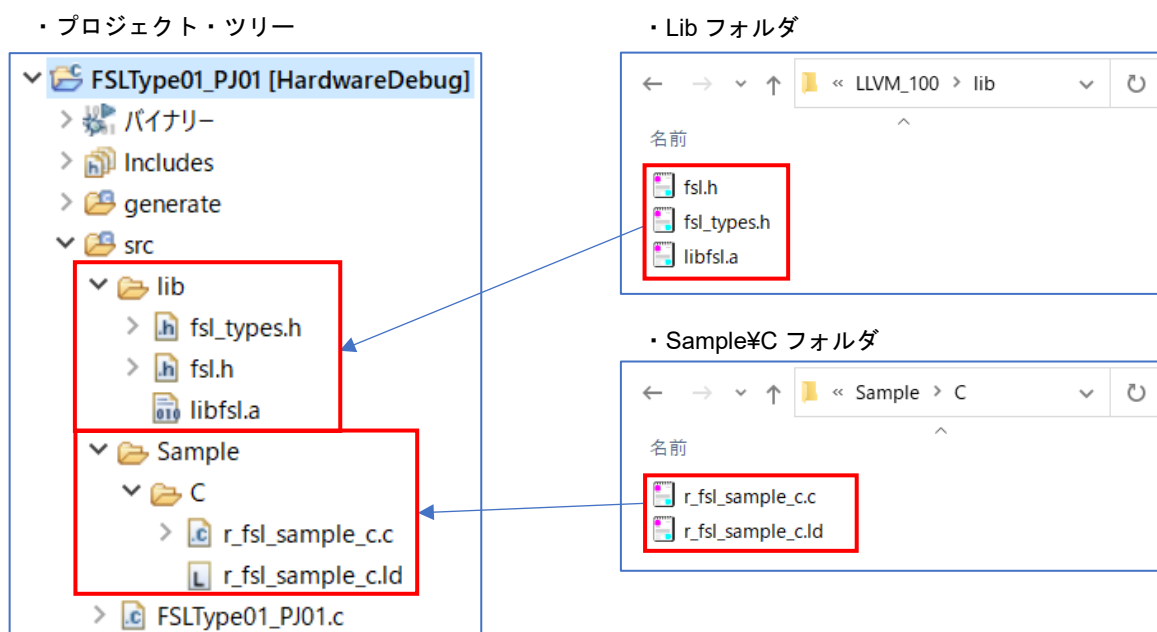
・プロジェクト・ツリー

FSLType01_PJ01 [HardwareDebug]
バイナリー
Includes
generate
src
lib
fsl_types.h
fsl.h
libfsl.a
Sample
C
r_fsl_sample_c.c
r_fsl_sample_c.ld
FSLType01_PJ01.c

・Lib フォルダ

« LLVM_100 › lib
名前
fsl.h
fsl_types.h
libfsl.a

・Sample¥C フォルダ

« Sample › C
名前
r_fsl_sample_c.c
r_fsl_sample_c.ld